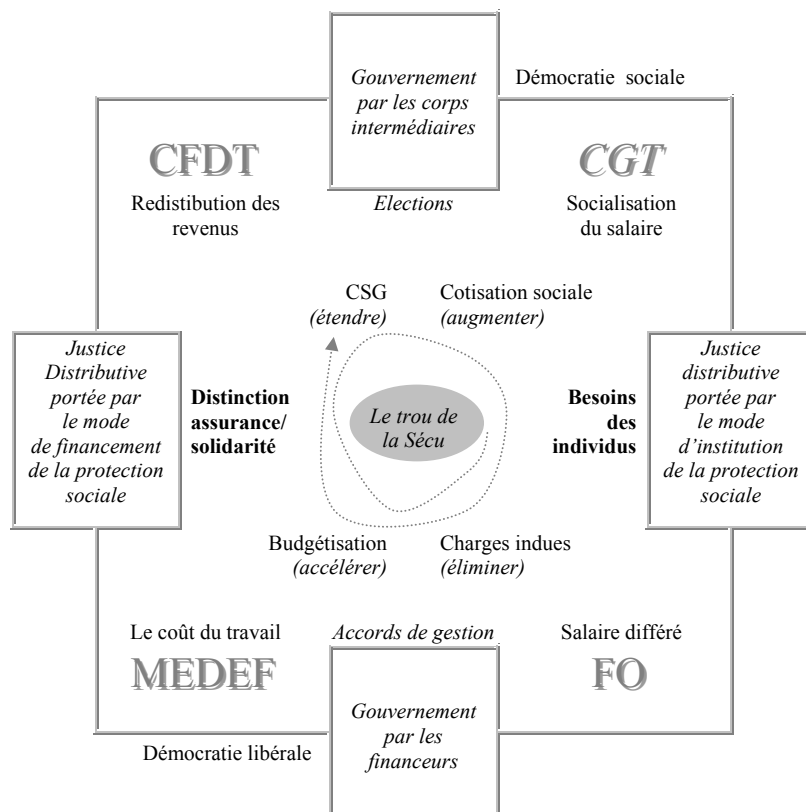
Gouvernement par les corps intermédiaires

Démocratie sociale

CFDT

CGT

Redistribution des revenus

Elections

Socialisation du salaire

CSG (étendre)

Cotisation sociale (augmenter)

Justice Distributive portée par le mode de financement de la protection sociale

Distinction assurance/ solidarité

Le trou de la Sécu

Besoins des individus

Justice distributive portée par le mode d'institution de la protection sociale

Budgétisation (accélérer)

Charges indues (éliminer)

Le coût du travail

Accords de gestion

Salaire différé

MEDEF

FO

Gouvernement par les financeurs

Démocratie libérale